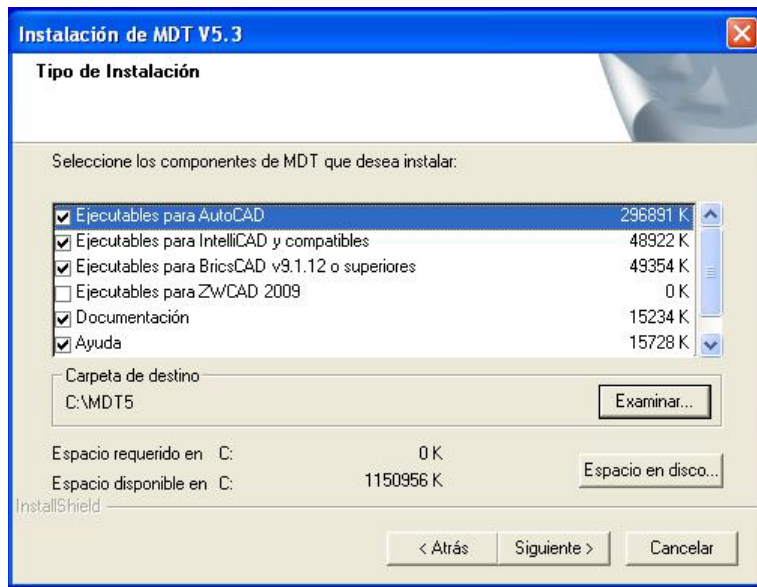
Instalación de MDT V5.3

Tipo de Instalación

Seleccione los componentes de MDT que desea instalar:

| | | |
|---|---|---|
| ☑ | Ejecutables para AutoCAD | 296891 K |
| ☑ | Ejecutables para IntelliCAD y compatibles | 48922 K |
| ☑ | Ejecutables para BricsCAD v9.1.12 o superiores | 49354 K |
| ☐ | Ejecutables para ZWCAD 2009 | 0 K |
| ☑ | Documentación | 15234 K |
| ☑ | Ayuda | 15728 K |

Carpeta de destino
C:\MDT5
Examinar...

Espacio requerido en C: 0 K
Espacio disponible en C: 1150956 K
Espacio en disco...

InstallShield

< Atrás
Siguiente >
Cancelar